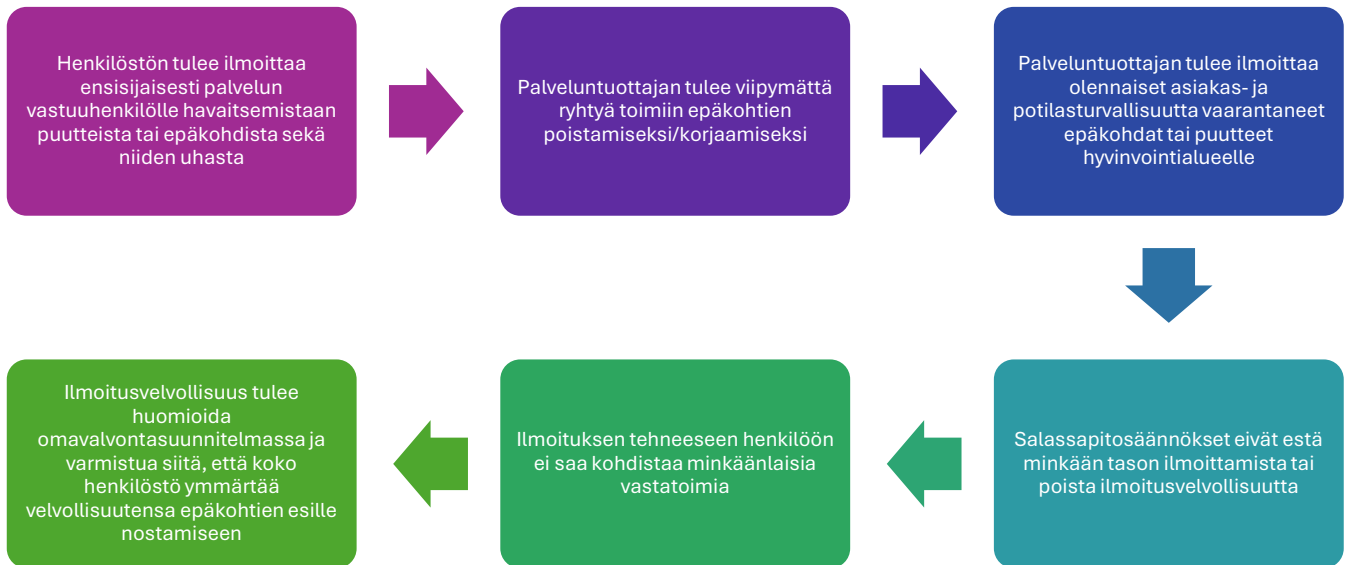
Henkilöstön tulee ilmoittaa ensisijaisesti palvelun vastuuhenkilölle havaitsemistaan puutteista tai epäkohdista sekä niiden uhasta

Palveluntuottajan tulee viipymättä ryhtyä toimiin epäkohtien poistamiseksi/korjaamiseksi

Palveluntuottajan tulee ilmoittaa olennaiset asiakas- ja potilasturvallisuutta vaarantaneet epäkohdat tai puutteet hyvinvointialueelle

Salassapitosäännökset eivät estä minkään tason ilmoittamista tai poista ilmoitusvelvollisuutta

Ilmoituksen tehneeseen henkilöön ei saa kohdistaa minkäänlaisia vastatoimia

Ilmoitusvelvollisuus tulee huomioida omavalvontasuunnitelmassa ja varmistua siitä, että koko henkilöstö ymmärtää velvollisuutensa epäkohtien esille nostamiseen